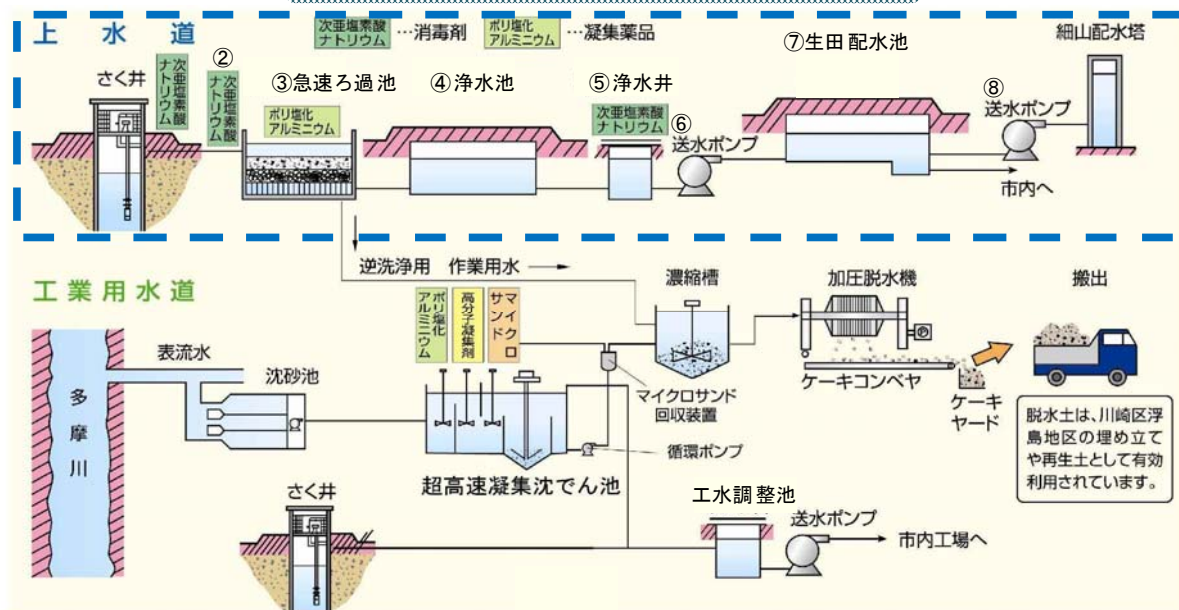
上 水 道

次亜塩素酸ナトリウム …消毒剤　ポリ塩化アルミニウム …凝集薬品

さく井

次亜塩素酸ナトリウム

②

次亜塩素酸ナトリウム

③急速ろ過池

ポリ塩化アルミニウム

④浄水池

⑤浄水井

次亜塩素酸ナトリウム

⑥ 送水ポンプ

⑦生田 配水池

⑧ 送水ポンプ

細山配水塔

市内へ

逆洗浄用　作業用水

工業用水道

多摩川

表流水

沈砂池

ポリ塩化アルミニウム

高分子凝集剤

マイクロサンド

濃縮槽

加圧脱水機

搬出

マイクロサンド回収装置

ケーキコンベヤ

ケーキヤード

脱水土は、川崎区浮島地区の埋め立てや再生土として有効利用されています。

循環ポンプ

超高速凝集沈でん池

さく井

工水調整池

送水ポンプ

市内工場へ